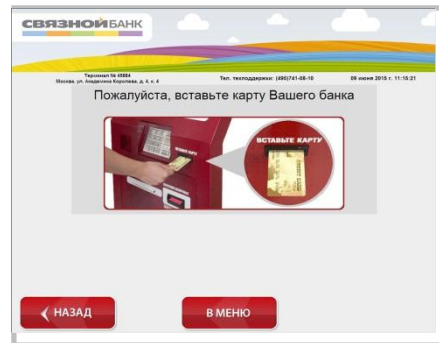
СВЯЗНОЙ БАНК

Терминал № 45884
Москва, ул. Академика Королева, д. 4, к. 4

Тел. техподдержки: (495)741-08-10

09 июня 2015 г. 11:15:21

Пожалуйста, вставьте карту Вашего банка

ВСТАВЬТЕ КАРТУ

НАЗАД

В МЕНЮ